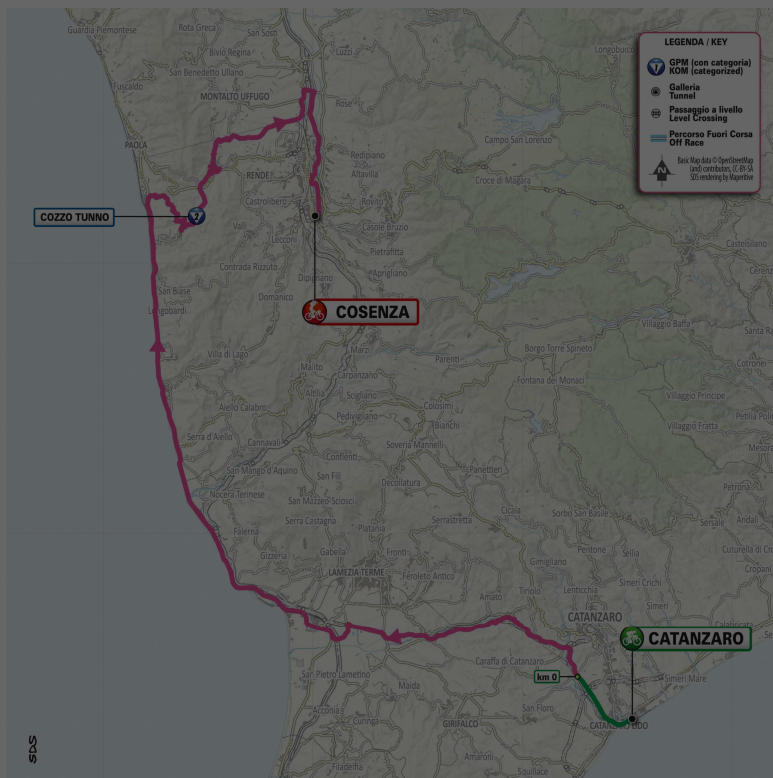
LEGENDA / KEY
GPM (con categoria) KOM (categorized)
Galleria Tunnel
Passaggio a livello Level Crossing
Percorso Fuori Corsa Off Race
Basic Map data © OpenStreetMap (and) contributors, CC-BY-SA SDS rendering by Mapentive

COZZO TUNNO
COSENZA
CATANZARO
km 0

Guardia Piemontese
Rota Greca
San Sosti
Bivio Regina
San Benedetto Ullano
Fuscaldo
MONTALTO UFFUGO
Rose
Longobucco
PAOLA
RENDE
Redipiano
Altavilla
Campo San Lorenzo
Croce di Magara
Castrolibero
Rovito
Lecconi
Casole Bruzio
Pietrafitta
Aprigliano
Dipignano
Castelsilano
Contrada Rizzuto
Domanico
San Base
Longobardi
Villaggio Baffa
Santa
Villa di Lago
Marzi
Parenti
Borgo Torre Spineto
Malito
Carpanzano
Fontana dei Monaci
Altilia
Scigliano
Villaggio Principe
Aiello Calabro
Pedivigliano
Colosimi
Petilia Poli
Bianchi
Villaggio Fratta
Serra d'Aiello
Cannavali
Soveria Mannelli
Confienti
San Mango d'Aquino
Panettieri
Decollatura
Mesoraca
Nocera Terinese
San Mazzeo Sciosci
Serrastretta
Cicala
Serra Castagna
Sorbo San Basile
Andali
Falerna
Platania
Pentone
Sellia
Gizzeria
Gabella
Fronti
Gimigliano
Livello Cerva
LAMEZIA TERME
Feroleto Antico
Simeri Crichi
Amato
Tiriolo
Simeri Mare
Caraffa di Catanzaro
San Pietro Lametino
Maida
Curinga
Girifalco
San Floro
CATANZARO LIDO
Squillace
Filadelfia
SDS